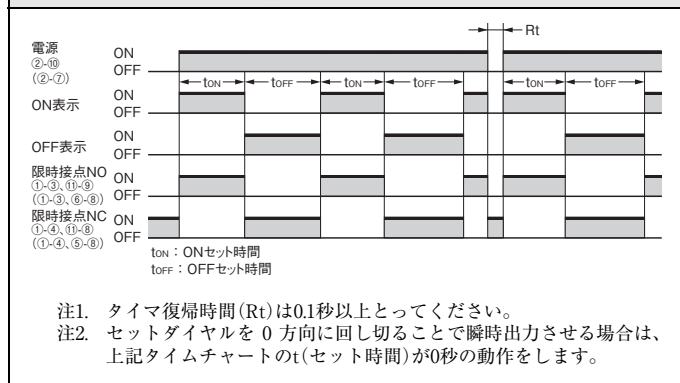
Rt

電源
②-⑩
(②-⑦)
ON
OFF

$t_{ON}$ $t_{OFF}$ $t_{ON}$ $t_{OFF}$ $t_{ON}$ $t_{OFF}$

ON表示
ON
OFF

OFF表示
ON
OFF

限時接点NO
①-③、⑪-⑨
(①-③、⑥-⑧)
ON
OFF

限時接点NC
①-④、⑪-⑧
(①-④、⑤-⑧)
ON
OFF

$t_{ON}$：ONセット時間
$t_{OFF}$：OFFセット時間

注1. タイマ復帰時間(Rt)は0.1秒以上とってください。
注2. セットダイヤルを 0 方向に回し切ることで瞬時出力させる場合は、上記タイムチャートのt(セット時間)が0秒の動作をします。